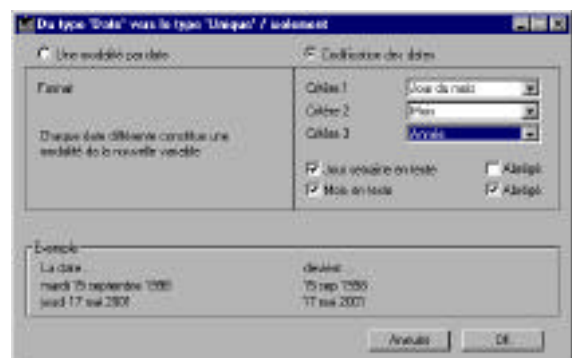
Du type 'Date' vers le type 'Unique' / uniquement

Une modalité par date

Codification des dates

Format

Chaque date différente constitue une modalité de la nouvelle variable

Critère 1 | Jour du mois
Critère 2 | Mois
Critère 3 | Année

Jour semaine en texte
Abrégé
Mois en texte
Abrégé

Exemple

La date
mardi 15 septembre 1998
jeudi 17 mai 2001

devient
15 sep 1998
17 mai 2001

Annuler
OK